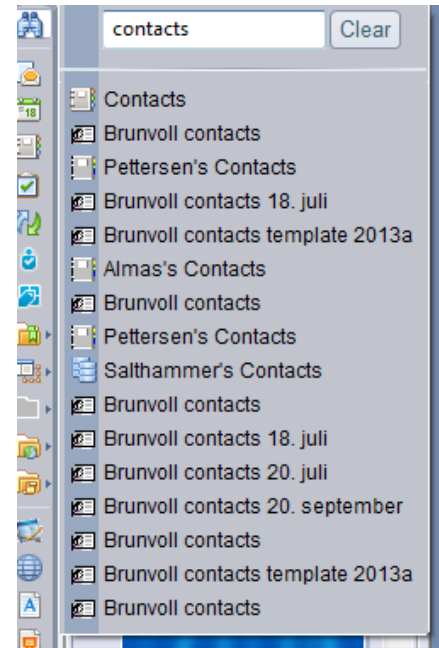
contacts
Clear

Contacts
Brunvoll contacts
Pettersen's Contacts
Brunvoll contacts 18. juli
Brunvoll contacts template 2013a
Almas's Contacts
Brunvoll contacts
Pettersen's Contacts
Salthammer's Contacts
Brunvoll contacts
Brunvoll contacts 18. juli
Brunvoll contacts 20. juli
Brunvoll contacts 20. september
Brunvoll contacts
Brunvoll contacts template 2013a
Brunvoll contacts